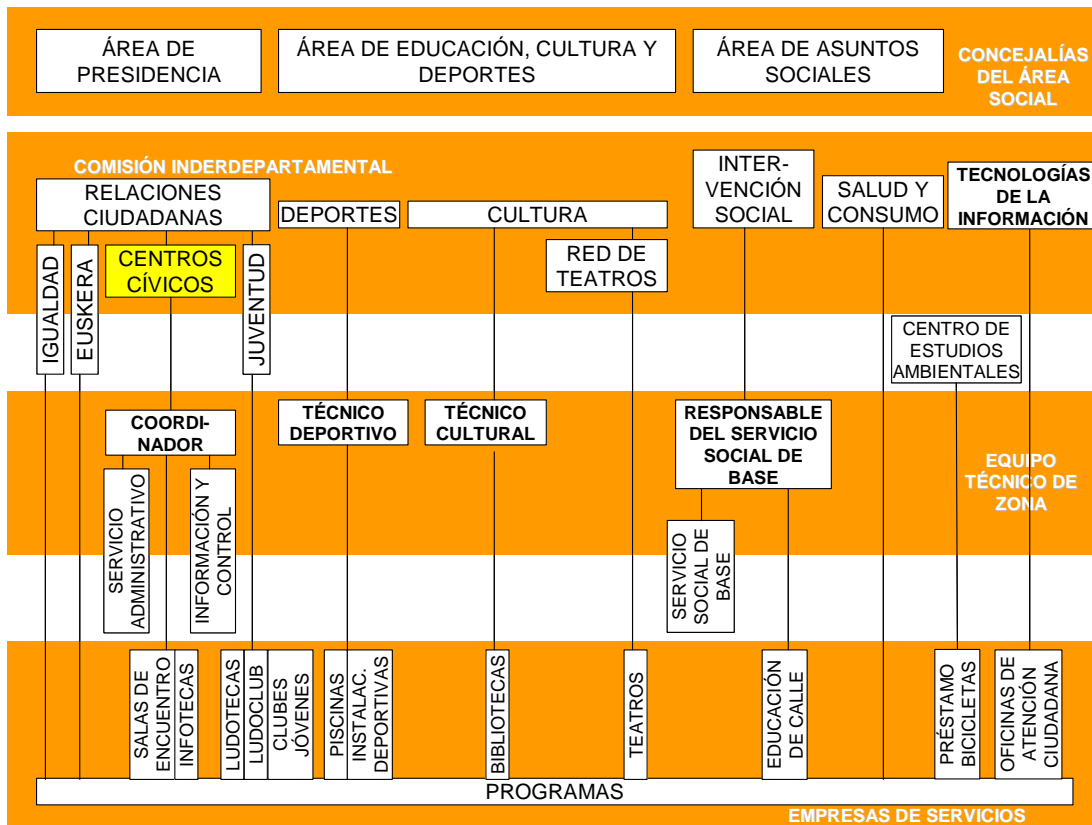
ÁREA DE PRESIDENCIA

ÁREA DE EDUCACIÓN, CULTURA Y DEPORTES

ÁREA DE ASUNTOS SOCIALES

CONCEJALÍAS DEL ÁREA SOCIAL

COMISIÓN INDERDEPARTAMENTAL

RELACIONES CIUDADANAS

DEPORTES

CULTURA

INTER-VENCIÓN SOCIAL

SALUD Y CONSUMO

TECNOLOGÍAS DE LA INFORMACIÓN

IGUALDAD

EUSKERA

CENTROS CÍVICOS

JUVENTUD

RED DE TEATROS

CENTRO DE ESTUDIOS AMBIENTALES

COORDI-NADOR

TÉCNICO DEPORTIVO

TÉCNICO CULTURAL

RESPONSABLE DEL SERVICIO SOCIAL DE BASE

EQUIPO TÉCNICO DE ZONA

SERVICIO ADMINISTRATIVO

INFORMACIÓN Y CONTROL

SERVICIO SOCIAL DE BASE

SALAS DE ENCUENTRO

INFOTECAS

LUDOTECAS

LUDOCLUB

CLUBES JÓVENES

PISCINAS

INSTALAC. DEPORTIVAS

BIBLIOTECAS

TEATROS

EDUCACIÓN DE CALLE

PRÉSTAMO BICICLETAS

OFICINAS DE ATENCIÓN CIUDADANA

PROGRAMAS

EMPRESAS DE SERVICIOS